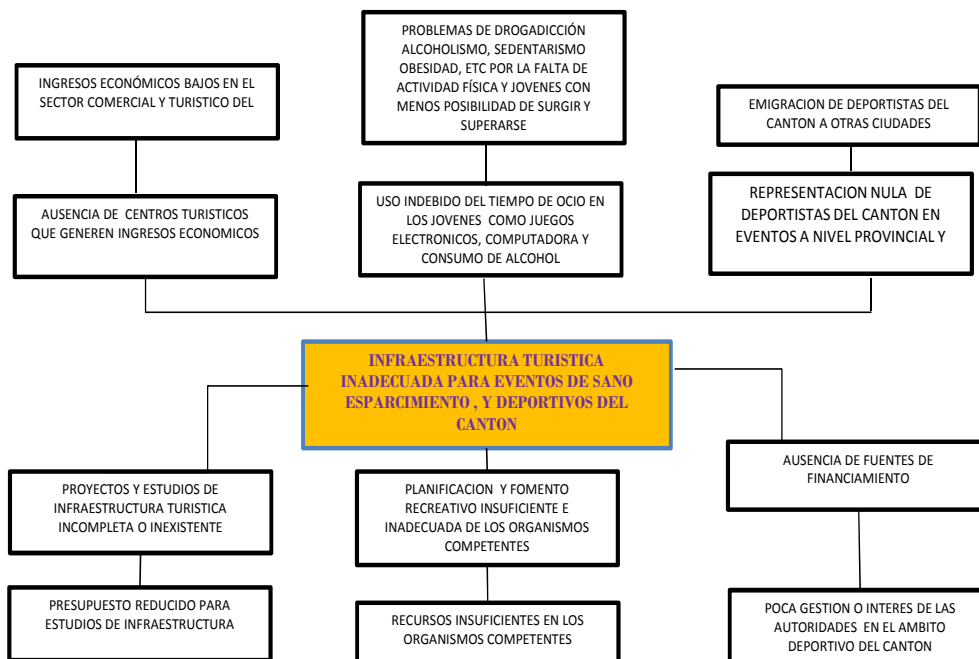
PROBLEMAS DE DROGADICCIÓN ALCOHOLISMO, SEDENTARISMO OBESIDAD, ETC POR LA FALTA DE ACTIVIDAD FÍSICA Y JOVENES CON MENOS POSIBILIDAD DE SURGIR Y SUPERARSE

INGRESOS ECONÓMICOS BAJOS EN EL SECTOR COMERCIAL Y TURISTICO DEL

EMIGRACION DE DEPORTISTAS DEL CANTON A OTRAS CIUDADES

AUSENCIA DE CENTROS TURISTICOS QUE GENEREN INGRESOS ECONOMICOS

USO INDEBIDO DEL TIEMPO DE OCIO EN LOS JOVENES COMO JUEGOS ELECTRONICOS, COMPUTADORA Y CONSUMO DE ALCOHOL

REPRESENTACION NULA DE DEPORTISTAS DEL CANTON EN EVENTOS A NIVEL PROVINCIAL Y

INFRAESTRUCTURA TURISTICA INADECUADA PARA EVENTOS DE SANO ESPARCIMIENTO , Y DEPORTIVOS DEL CANTON

AUSENCIA DE FUENTES DE FINANCIAMIENTO

PROYECTOS Y ESTUDIOS DE INFRAESTRUCTURA TURISTICA INCOMPLETA O INEXISTENTE

PLANIFICACION Y FOMENTO RECREATIVO INSUFICIENTE E INADECUADA DE LOS ORGANISMOS COMPETENTES

PRESUPUESTO REDUCIDO PARA ESTUDIOS DE INFRAESTRUCTURA

RECURSOS INSUFICIENTES EN LOS ORGANISMOS COMPETENTES

POCA GESTION O INTERES DE LAS AUTORIDADES EN EL AMBITO DEPORTIVO DEL CANTON